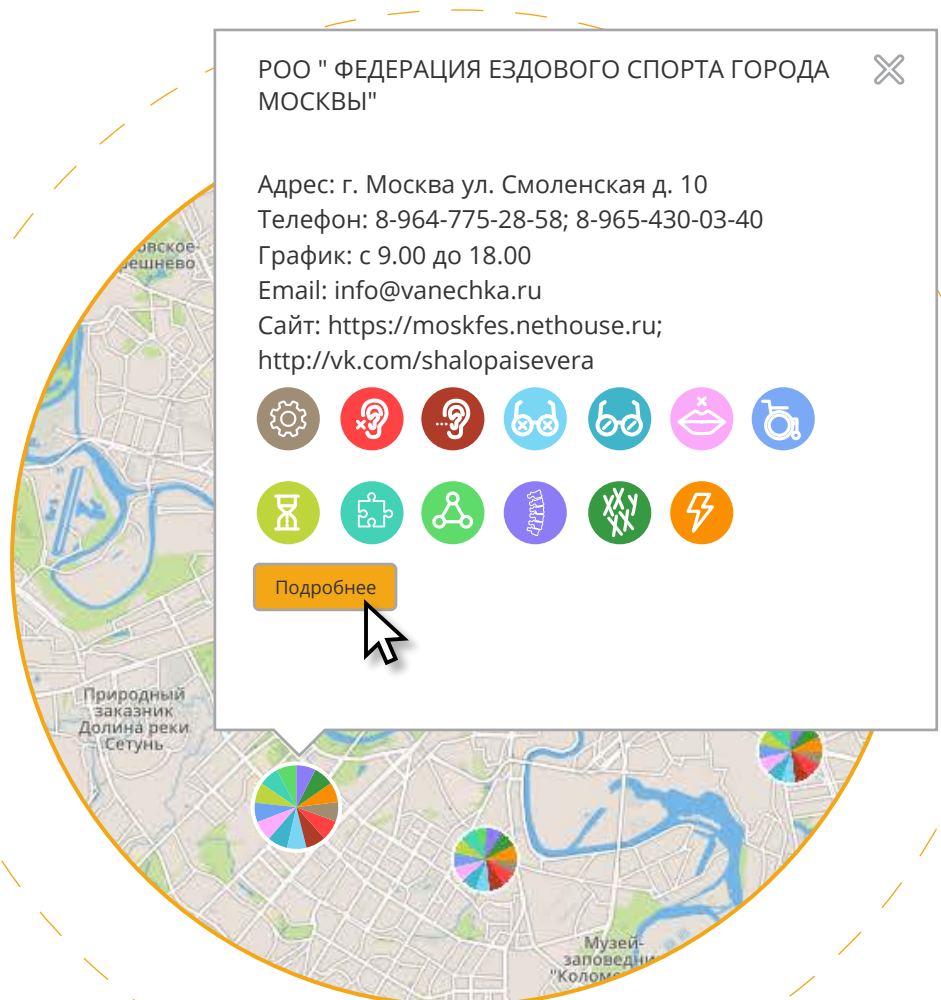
РОО " ФЕДЕРАЦИЯ ЕЗДОВОГО СПОРТА ГОРОДА МОСКВЫ"

Адрес: г. Москва ул. Смоленская д. 10
Телефон: 8-964-775-28-58; 8-965-430-03-40
График: с 9.00 до 18.00
Email: info@vanechka.ru
Сайт: https://moskfes.nethouse.ru; http://vk.com/shalopaisevera

Подробнее

овское-
решнево

Природный
заказник
Долина реки
Сетунь

Музей-
заповедн
"Коломе